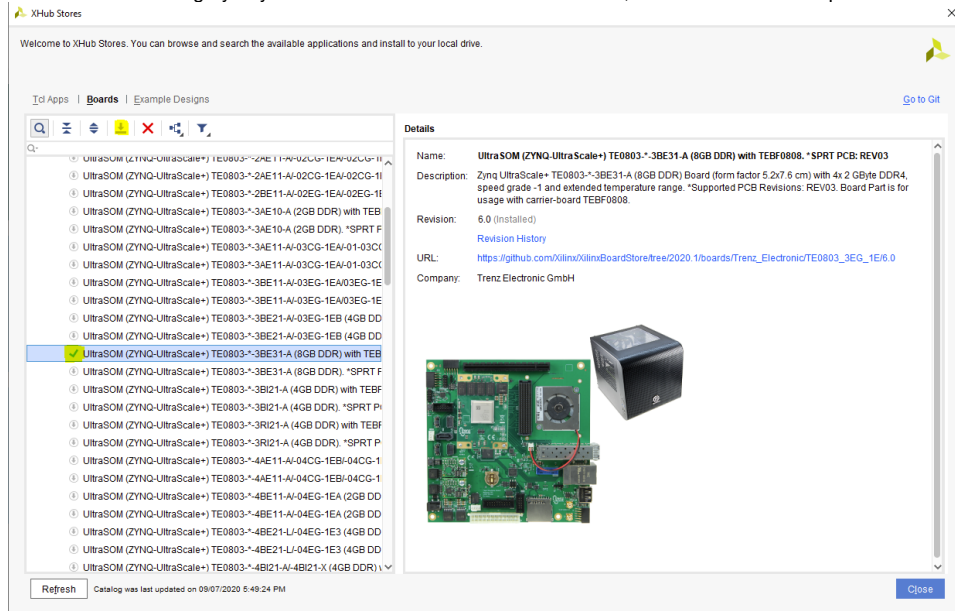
XHub Stores

Welcome to XHub Stores. You can browse and search the available applications and install to your local drive.

Tcl Apps | Boards | Example Designs

Go to Git

UltraSOM (ZYNQ-UltraScale+) TE0803-*-2AE11-A/-02CG-1E
UltraSOM (ZYNQ-UltraScale+) TE0803-*-2AE11-A/-02CG-1E
UltraSOM (ZYNQ-UltraScale+) TE0803-*-2BE11-A/-02EG-1EA/-02EG-1E
UltraSOM (ZYNQ-UltraScale+) TE0803-*-3AE10-A (2GB DDR) with TEB
UltraSOM (ZYNQ-UltraScale+) TE0803-*-3AE10-A (2GB DDR). *SPRT
UltraSOM (ZYNQ-UltraScale+) TE0803-*-3AE11-A/-03CG-1EA/-01-03C
UltraSOM (ZYNQ-UltraScale+) TE0803-*-3AE11-A/-03CG-1EA/-01-03C
UltraSOM (ZYNQ-UltraScale+) TE0803-*-3BE11-A/-03EG-1EA/03EG-1E
UltraSOM (ZYNQ-UltraScale+) TE0803-*-3BE11-A/-03EG-1EA/03EG-1E
UltraSOM (ZYNQ-UltraScale+) TE0803-*-3BE21-A/-03EG-1EB (4GB DD
UltraSOM (ZYNQ-UltraScale+) TE0803-*-3BE21-A/-03EG-1EB (4GB DD
UltraSOM (ZYNQ-UltraScale+) TE0803-*-3BE31-A (8GB DDR) with TEB
UltraSOM (ZYNQ-UltraScale+) TE0803-*-3BE31-A (8GB DDR). *SPRT F
UltraSOM (ZYNQ-UltraScale+) TE0803-*-3BI21-A (4GB DDR) with TEBF
UltraSOM (ZYNQ-UltraScale+) TE0803-*-3BI21-A (4GB DDR). *SPRT P
UltraSOM (ZYNQ-UltraScale+) TE0803-*-3RI21-A (4GB DDR) with TEBF
UltraSOM (ZYNQ-UltraScale+) TE0803-*-3RI21-A (4GB DDR). *SPRT P
UltraSOM (ZYNQ-UltraScale+) TE0803-*-4AE11-A/-04CG-1EB/-04CG-1
UltraSOM (ZYNQ-UltraScale+) TE0803-*-4AE11-A/-04CG-1EB/-04CG-1
UltraSOM (ZYNQ-UltraScale+) TE0803-*-4BE11-A/-04EG-1EA (2GB DD
UltraSOM (ZYNQ-UltraScale+) TE0803-*-4BE11-A/-04EG-1EA (2GB DD
UltraSOM (ZYNQ-UltraScale+) TE0803-*-4BE21-L/-04EG-1E3 (4GB DD
UltraSOM (ZYNQ-UltraScale+) TE0803-*-4BE21-L/-04EG-1E3 (4GB DD
UltraSOM (ZYNQ-UltraScale+) TE0803-*-4BI21-A/-4BI21-X (4GB DDR) v

Details

Name: UltraSOM (ZYNQ-UltraScale+) TE0803-*-3BE31-A (8GB DDR) with TEBF0808. *SPRT PCB: REV03

Description: Zynq UltraScale+ TE0803-*-3BE31-A (8GB DDR) Board (form factor 5.2x7.6 cm) with 4x 2 GByte DDR4, speed grade -1 and extended temperature range. *Supported PCB Revisions: REV03. Board Part is for usage with carrier-board TEBF0808.

Revision: 6.0 (Installed)

Revision History

URL: https://github.com/Xilinx/XilinxBoardStore/tree/2020.1/boards/Trenz_Electronic/TE0803_3EG_1E/6.0

Company: Trenz Electronic GmbH

Refresh Catalog was last updated on 09/07/2020 5:49:24 PM

Close